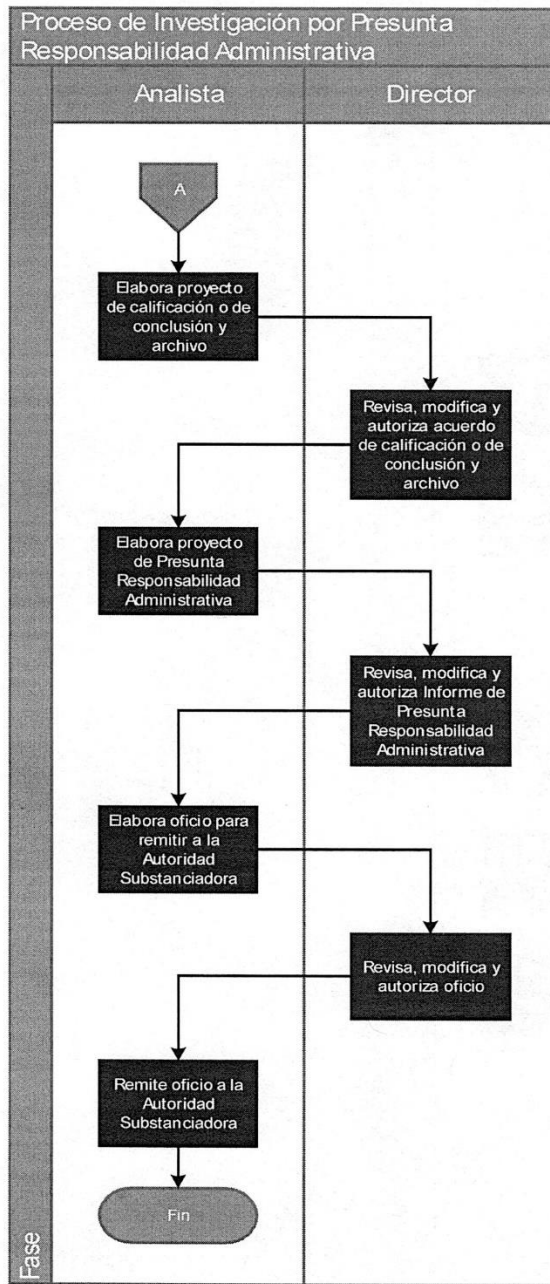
Proceso de Investigación por Presunta Responsabilidad Administrativa

Analista

Director

A

Elabora proyecto de calificación o de conclusión y archivo

Revisa, modifica y autoriza acuerdo de calificación o de conclusión y archivo

Elabora proyecto de Presunta Responsabilidad Administrativa

Revisa, modifica y autoriza Informe de Presunta Responsabilidad Administrativa

Elabora oficio para remitir a la Autoridad Substanciadora

Revisa, modifica y autoriza oficio

Remite oficio a la Autoridad Substanciadora

Fin

Fase